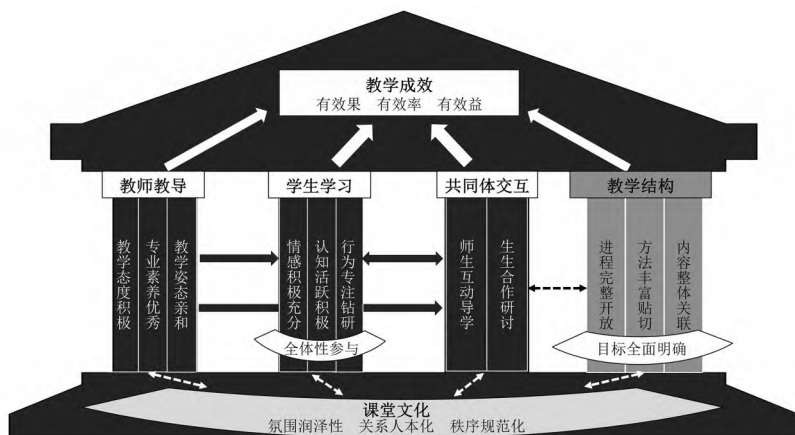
教学成效
有效果 有效率 有效益

教师教导
教学态度积极
专业素养优秀
教学姿态亲和

学生学习
情感积极充分
认知活跃积极
行为专注钻研
全体性参与

共同体交互
师生互动导学
生生合作研讨

教学结构
进程完整开放
方法丰富贴切
内容整体关联
目标全面明确

课堂文化
氛围润泽性 关系人本化 秩序规范化